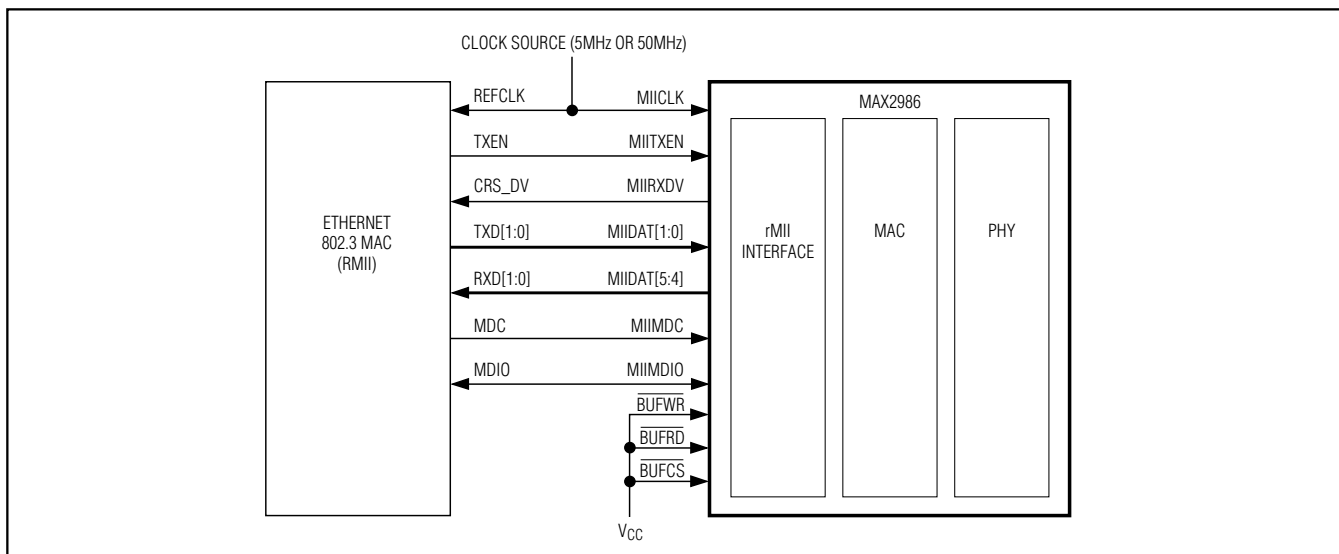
CLOCK SOURCE (5MHz OR 50MHz)

ETHERNET 802.3 MAC (RMII)

REFCLK

MIICLK

TXEN

MIITXEN

CRS_DV

MIIRXDV

TXD[1:0]

MIIDAT[1:0]

RXD[1:0]

MIIDAT[5:4]

MDC

MIIMDC

MDIO

MIIMDIO

$\overline{BUFWR}$

$\overline{BUFRD}$

$\overline{BUFCS}$

$V_{CC}$

MAX2986

rMII INTERFACE

MAC

PHY